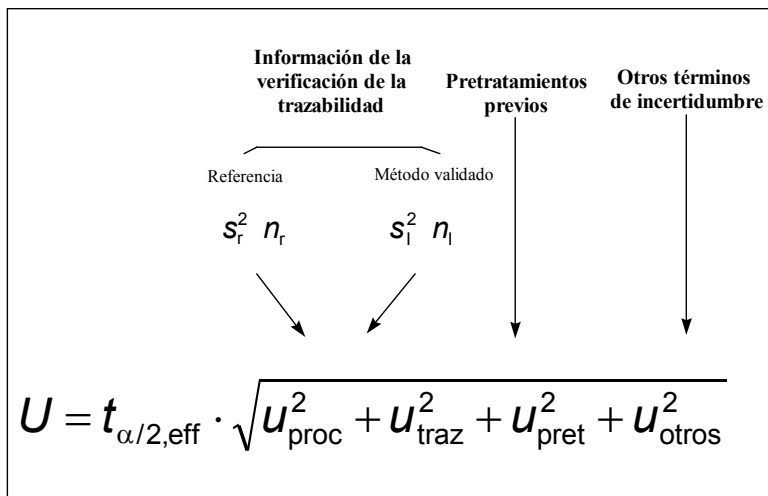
Información de la verificación de la trazabilidad

Pretratamientos previos

Otros términos de incertidumbre

Referencia

Método validado

$s_r^2$ $n_r$

$s_l^2$ $n_l$

$U = t_{\alpha/2,\text{eff}} \cdot \sqrt{u_{\text{proc}}^2 + u_{\text{traz}}^2 + u_{\text{pret}}^2 + u_{\text{otros}}^2}$